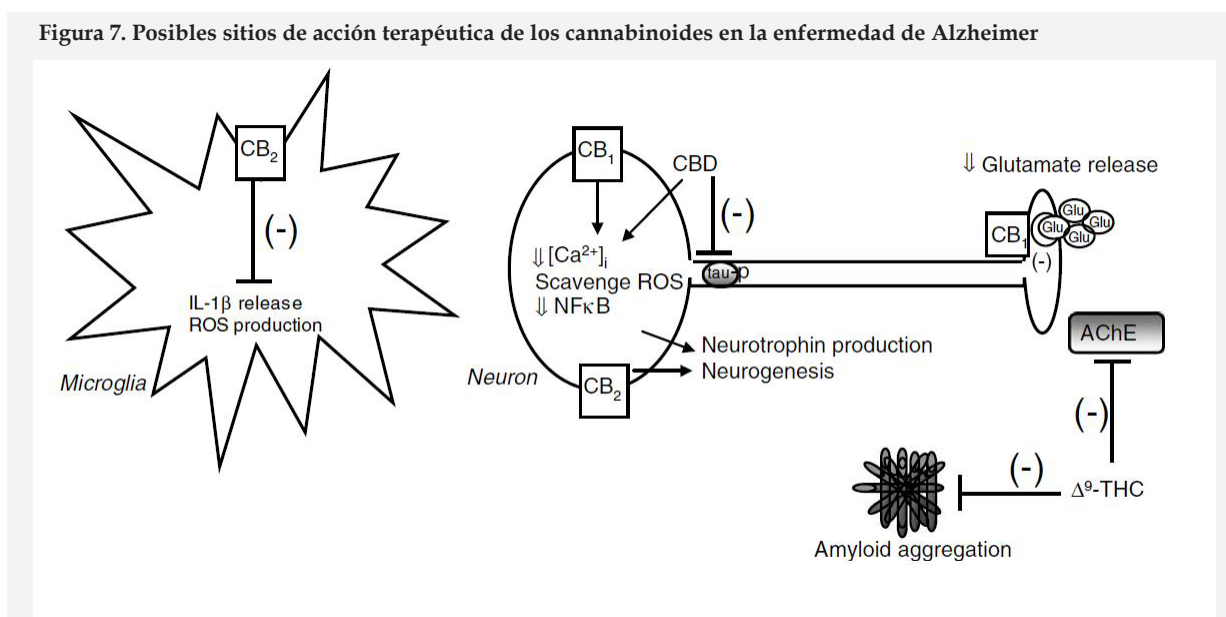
Figura 7. Posibles sitios de acción terapéutica de los cannabinoides en la enfermedad de Alzheimer

$CB_2$

(-)

IL-1β release
ROS production

Microglia

$CB_1$

CBD

(-)

⇓$[Ca^{2+}]_i$
Scavenge ROS
⇓NFκB

tau-p

Neuron

$CB_2$

Neurotrophin production
Neurogenesis

⇓ Glutamate release

$CB_1$

Glu Glu Glu Glu

(-)

AChE

(-)

(-)

$\Delta^9$-THC

Amyloid aggregation